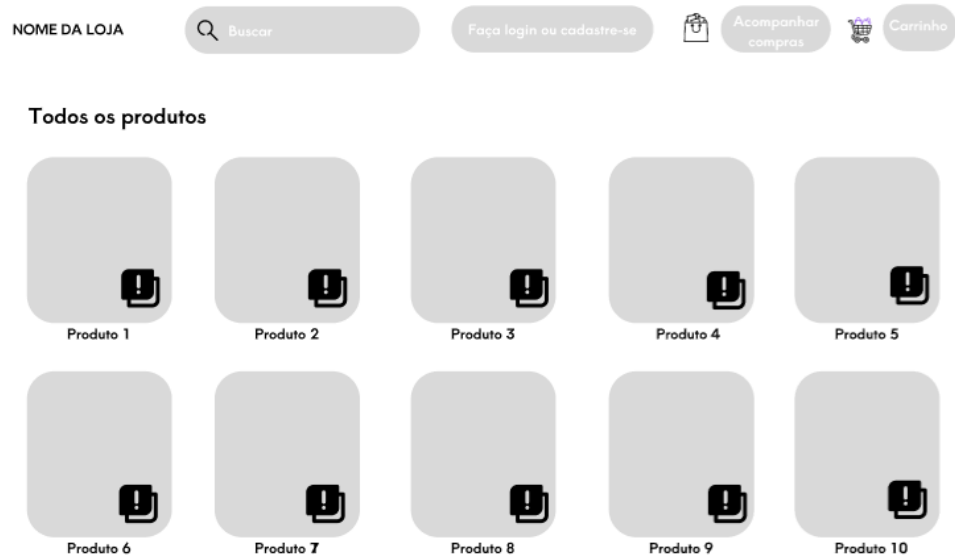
NOME DA LOJA

Buscar

Faça login ou cadastre-se

Acompanhar compras

Carrinho

Todos os produtos

Produto 1

Produto 2

Produto 3

Produto 4

Produto 5

Produto 6

Produto 7

Produto 8

Produto 9

Produto 10